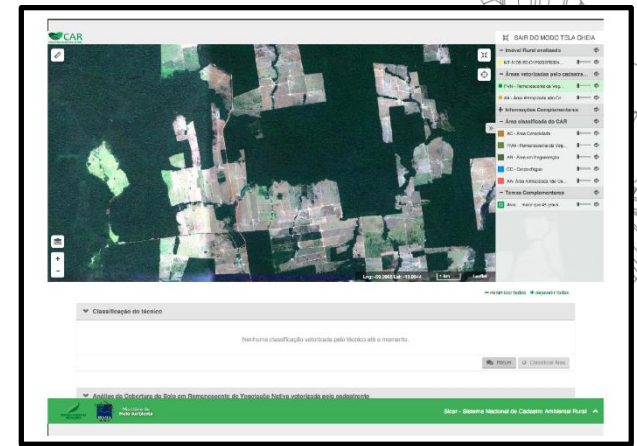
CAR

SAIR DO MODO TELA CHEIA

− Imóvel Rural analisado

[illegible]

− Áreas vetorizadas pelo cadastra...

RVN - Remanescente de Veg...

AA - Área antropizada não Co...

+ Informações Complementares

− Área classificada do CAR

AC - Área Consolidada

RVN - Remanescente de Veg...

AR - Área em Regeneração

CE - Corpo d'água

AA - Área Antropizada não Co...

− Temas Complementares

Área ... maior que 4h pixels ...

Leaflet

1 km

Lng: -59.2005 Lat: -10.2044

mostrar todos ocultar todos

▼ Classificação do técnico

Nenhuma classificação vetorizada pelo técnico até o momento.

Fórum Classificar Área

▼ Análise da Cobertura do Solo em Remanescente de Vegetação Nativa vetorizada pelo cadastrante

Ministério do Meio Ambiente

Sicar - Sistema Nacional de Cadastro Ambiental Rural